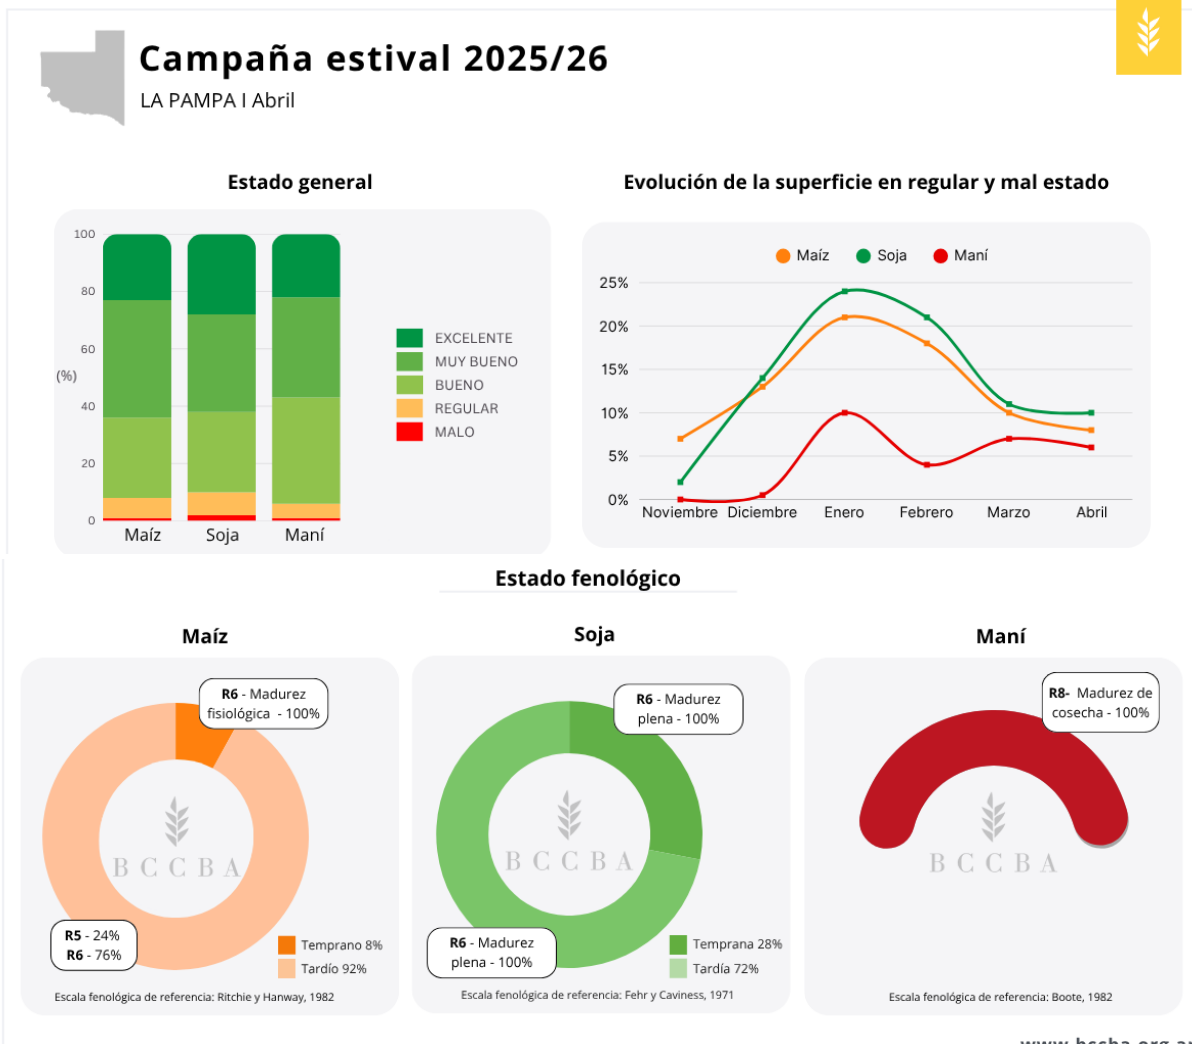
Campaña estival 2025/26
LA PAMPA I Abril

Estado general

100
80
60
(%)
40
20
0
Maíz Soja Maní

EXCELENTE
MUY BUENO
BUENO
REGULAR
MALO

Evolución de la superficie en regular y mal estado

Maíz Soja Maní

25%
20%
15%
10%
5%
0%
Noviembre Diciembre Enero Febrero Marzo Abril

Estado fenológico

Maíz

R6 - Madurez fisiológica - 100%

BCCBA

R5 - 24%
R6 - 76%

Temprano 8%
Tardío 92%

Escala fenológica de referencia: Ritchie y Hanway, 1982

Soja

R6 - Madurez plena - 100%

BCCBA

R6 - Madurez plena - 100%

Temprana 28%
Tardía 72%

Escala fenológica de referencia: Fehr y Caviness, 1971

Maní

R8- Madurez de cosecha - 100%

BCCBA

Escala fenológica de referencia: Boote, 1982

www.bccba.org.a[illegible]